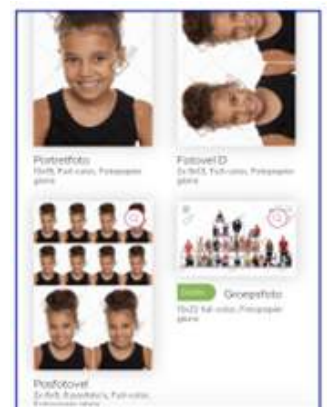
Portretfoto
13x18, Full-color, Fotopapier glans

Fotovel D
2x 9x13, Full-color, Fotopapier glans

Pasfotovel
2x 9x13, Pasfoto's, Full-color, Fotopapier glans

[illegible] Groepsfoto
13x22, Full-color, Fotopapier glans